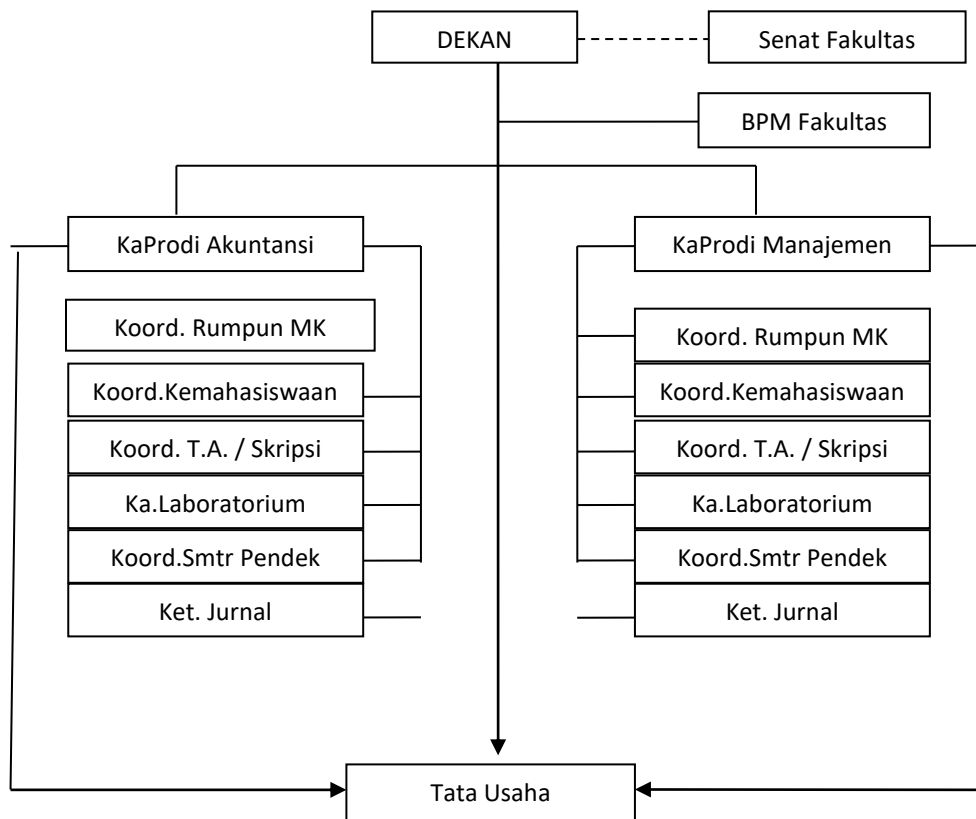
DEKAN

Senat Fakultas

BPM Fakultas

KaProdi Akuntansi

Koord. Rumpun MK

Koord.Kemahasiswaan

Koord. T.A. / Skripsi

Ka.Laboratorium

Koord.Smtr Pendek

Ket. Jurnal

KaProdi Manajemen

Koord. Rumpun MK

Koord.Kemahasiswaan

Koord. T.A. / Skripsi

Ka.Laboratorium

Koord.Smtr Pendek

Ket. Jurnal

Tata Usaha